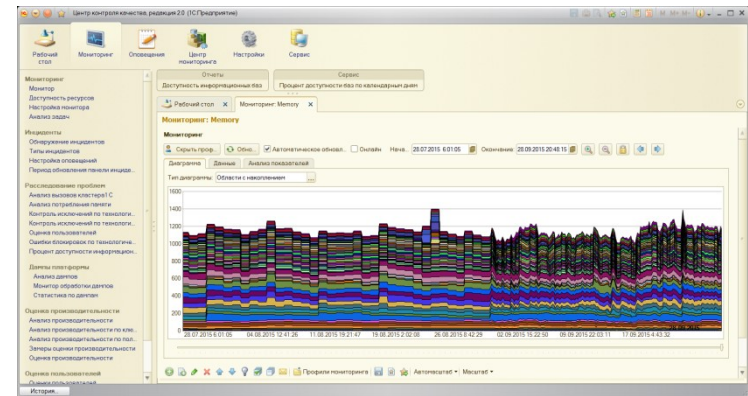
Центр контроля качества, редакция 2.0 (1С:Предприятие)

Рабочий стол
Мониторинг
Оповещения
Центр мониторинга
Настройки
Сервис

Мониторинг
Монитор
Доступность ресурсов
Настройка монитора
Анализ задач

Инциденты
Обнаружение инцидентов
Типы инцидентов
Настройка оповещений
Период обновления панели инциде...

Расследование проблем
Анализ вызовов кластера1С
Анализ потребления памяти
Контроль исключений по технологи...
Контроль исключений по технологи...
Оценка пользователей
Ошибки блокировок по технологичк...
Процент доступности информацион...

Дампы платформы
Анализ дампов
Монитор обработки дампов
Статистика по дампам

Оценка производительности
Анализ производительности
Анализ производительности по клю...
Анализ производительности по пол...
Замеры оценки производительности
Оценка производительности

Оценка пользователей
Оценка пользователей

История...

Отчеты
Доступность информационных баз
Сервис
Процент доступности баз по календарным дням

Рабочий стол
Мониторинг: Memory

Мониторинг: Memory

Мониторинг
Скрыть проф...
Обно...
Автоматическое обновл...
Онлайн
Нача...: 28.07.2015 6:01:05
Окончание: 28.09.2015 20:48:15

Диаграмма
Данные
Анализ показателей

Тип диаграммы: Области с накоплением

1600
1400
1200
1000
800
600
400
200
0

28.07.2015 6:01:05
04.08.2015 12:41:26
11.08.2015 19:21:47
19.08.2015 2:02:08
26.08.2015 8:42:29
02.09.2015 15:22:50
09.09.2015 22:03:11
17.09.2015 4:43:32

Профили мониторинга
Автомасштаб
Масштаб